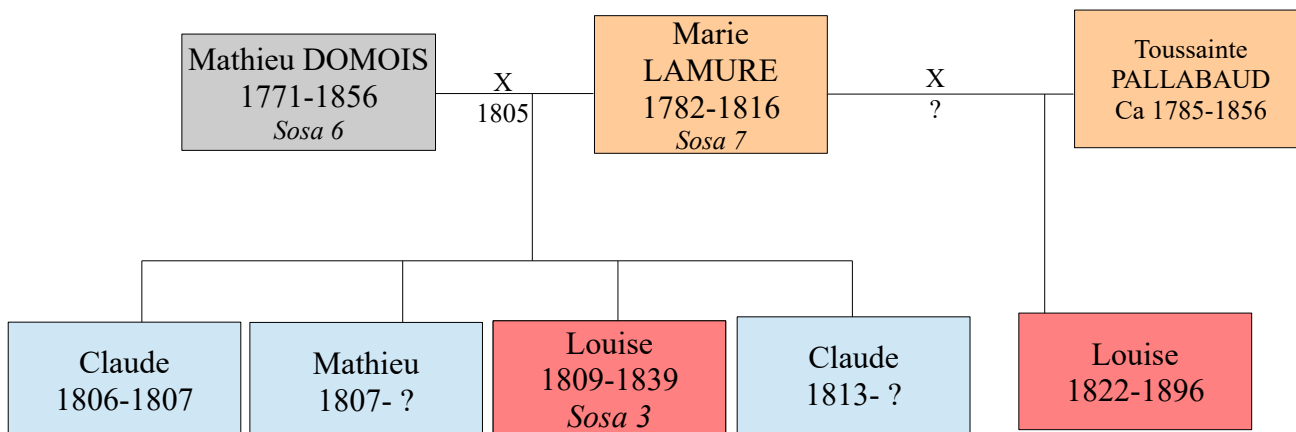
Mathieu DOMOIS
1771-1856
*Sosa 6*

X
1805

Marie
LAMURE
1782-1816
*Sosa 7*

X
?

Toussainte
PALLABAUD
Ca 1785-1856

Claude
1806-1807

Mathieu
1807- ?

Louise
1809-1839
*Sosa 3*

Claude
1813- ?

Louise
1822-1896